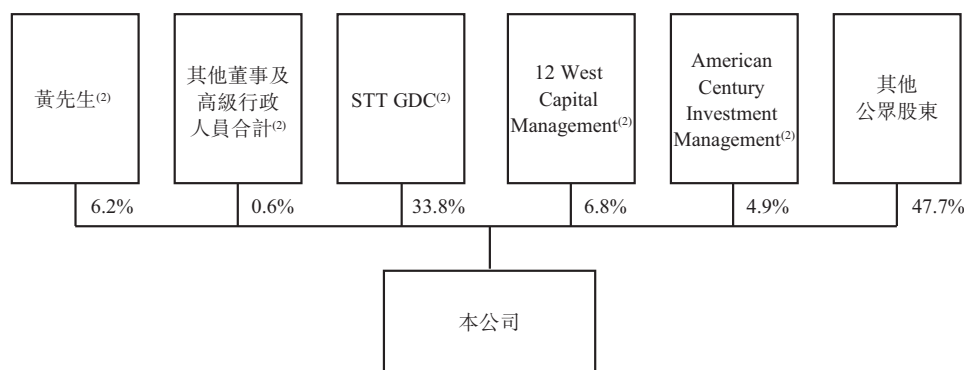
黃先生$^{(2)}$

其他董事及高級行政人員合計$^{(2)}$

STT GDC$^{(2)}$

12 West Capital Management$^{(2)}$

American Century Investment Management$^{(2)}$

其他公眾股東

6.2%

0.6%

33.8%

6.8%

4.9%

47.7%

本公司